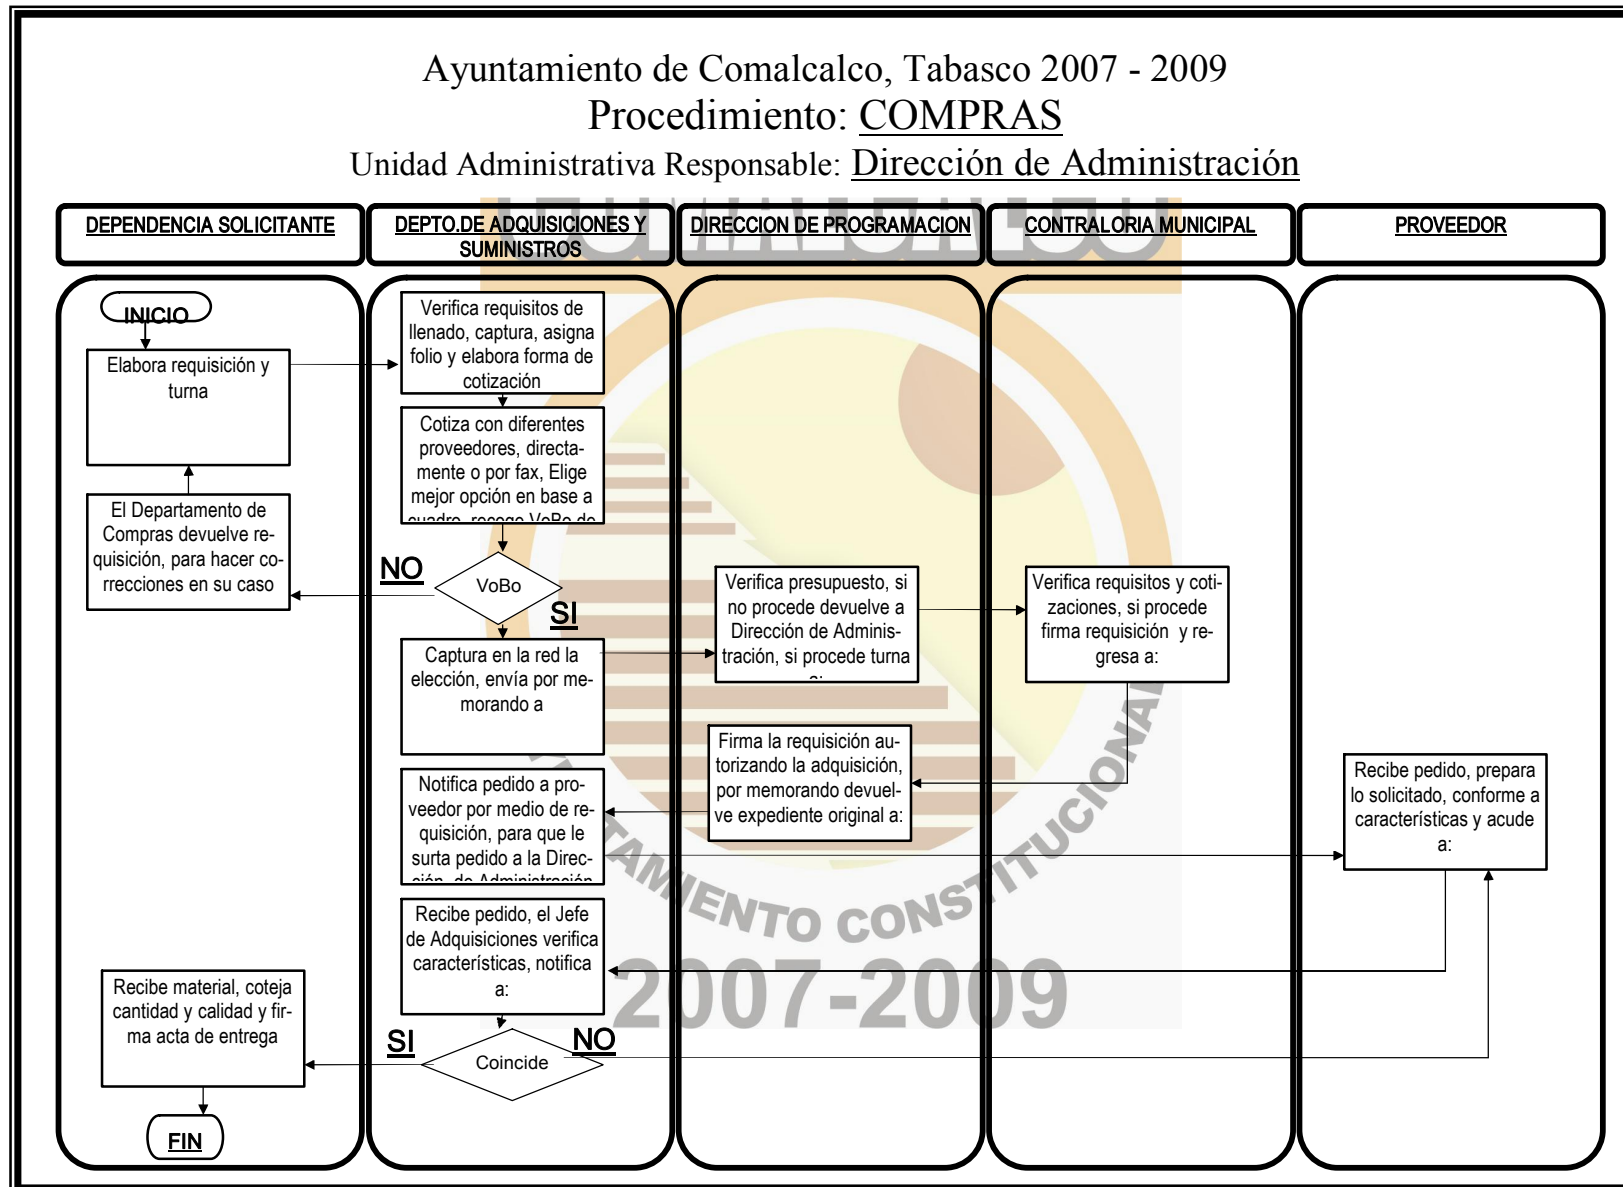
Ayuntamiento de Comalcalco, Tabasco 2007 - 2009
Procedimiento: COMPRAS
Unidad Administrativa Responsable: Dirección de Administración

DEPENDENCIA SOLICITANTE

DEPTO.DE ADQUISICIONES Y SUMINISTROS

DIRECCION DE PROGRAMACION

CONTRALORIA MUNICIPAL

PROVEEDOR

INICIO

Elabora requisición y turna

Verifica requisitos de llenado, captura, asigna folio y elabora forma de cotización

Cotiza con diferentes proveedores, directamente o por fax, Elige mejor opción en base a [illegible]

El Departamento de Compras devuelve requisición, para hacer correcciones en su caso

NO

VoBo

SI

Verifica presupuesto, si no procede devuelve a Dirección de Administración, si procede turna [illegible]

Verifica requisitos y cotizaciones, si procede firma requisición y regresa a:

Captura en la red la elección, envía por memorando a

Firma la requisición autorizando la adquisición, por memorando devuelve expediente original a:

Notifica pedido a proveedor por medio de requisición, para que le surta pedido a la Dirección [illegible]

Recibe pedido, prepara lo solicitado, conforme a características y acude a:

Recibe pedido, el Jefe de Adquisiciones verifica características, notifica a:

Recibe material, coteja cantidad y calidad y firma acta de entrega

SI

Coincide

NO

FIN

AYUNTAMIENTO CONSTITUCIONAL
2007-2009